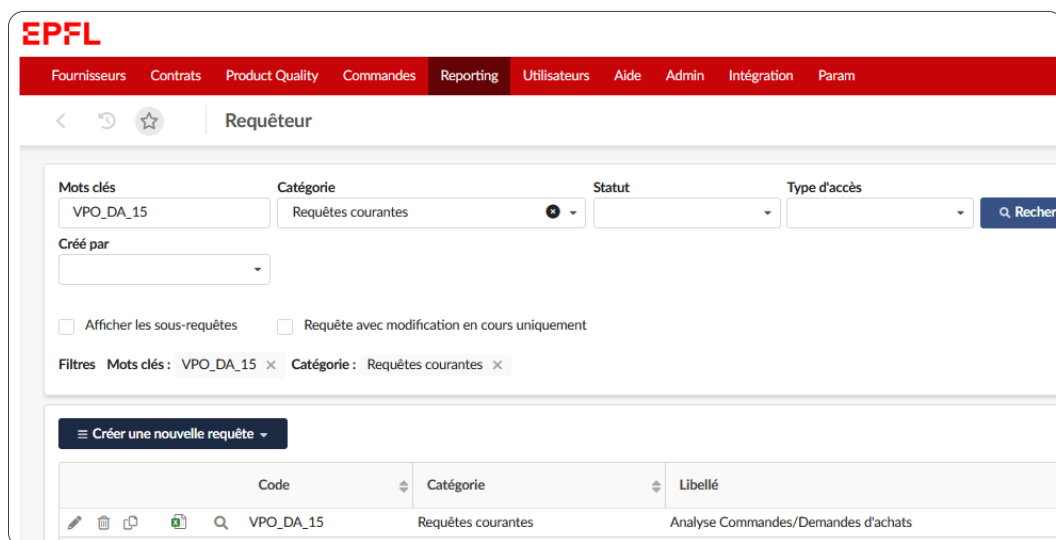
EPFL

Fournisseurs Contrats Product Quality Commandes Reporting Utilisateurs Aide Admin Intégration Param

Requêteur

Mots clés
VPO_DA_15

Catégorie
Requêtes courantes

Statut

Type d'accès

Recher

Créé par

Afficher les sous-requêtes

Requête avec modification en cours uniquement

Filtres Mots clés : VPO_DA_15 × Catégorie : Requêtes courantes ×

≡ Créer une nouvelle requête

| | Code | Catégorie | Libellé |
|---|---|---|---|
| | VPO_DA_15 | Requêtes courantes | Analyse Commandes/Demandes d'achats |